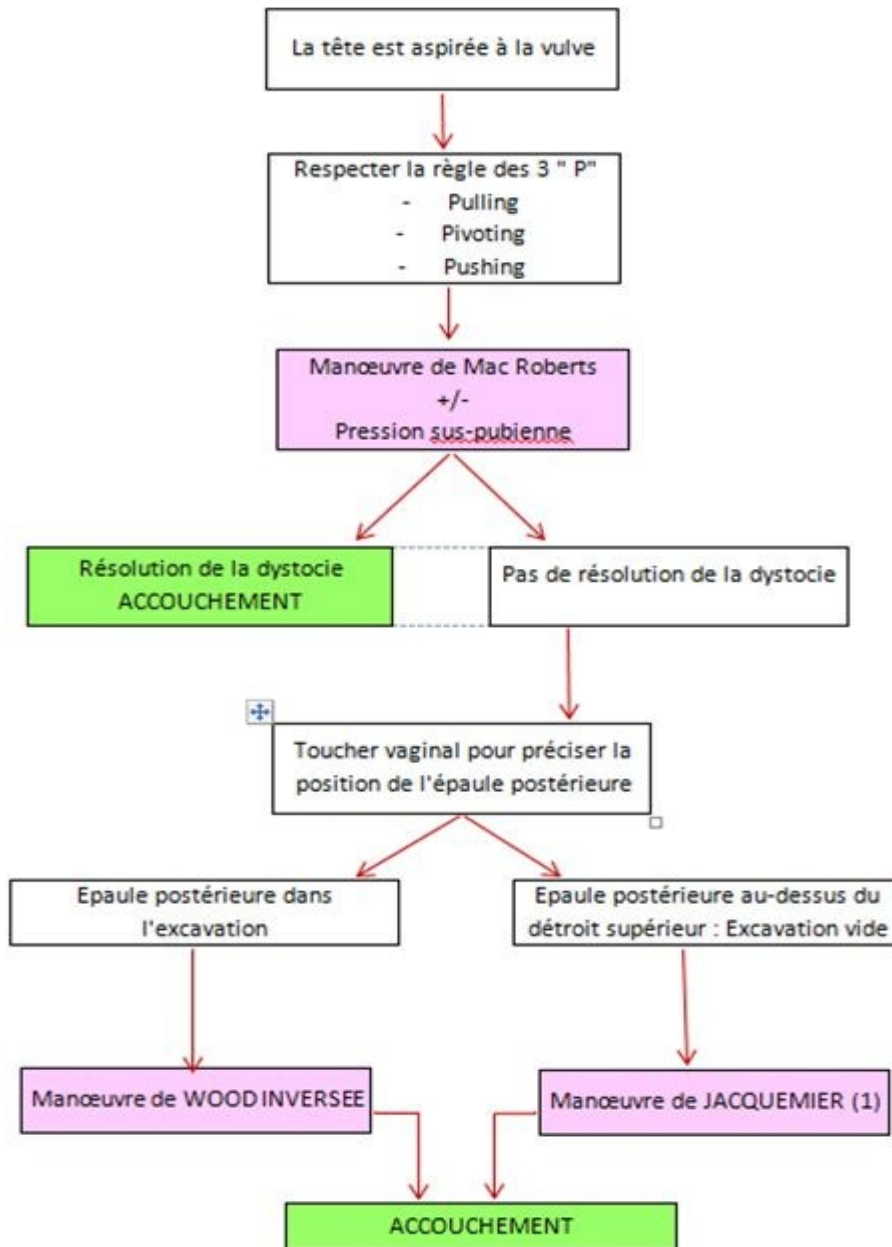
La tête est aspirée à la vulve

Respecter la règle des 3 " P"
- Pulling
- Pivoting
- Pushing

Manœuvre de Mac Roberts
+/-
Pression sus-pubienne

Résolution de la dystocie
ACCOUCHEMENT

Pas de résolution de la dystocie

Toucher vaginal pour préciser la position de l'épaule postérieure

Epaule postérieure dans l'excavation

Epaule postérieure au-dessus du détroit supérieur : Excavation vide

Manœuvre de WOOD INVERSEE

Manœuvre de JACQUEMIER (1)

ACCOUCHEMENT